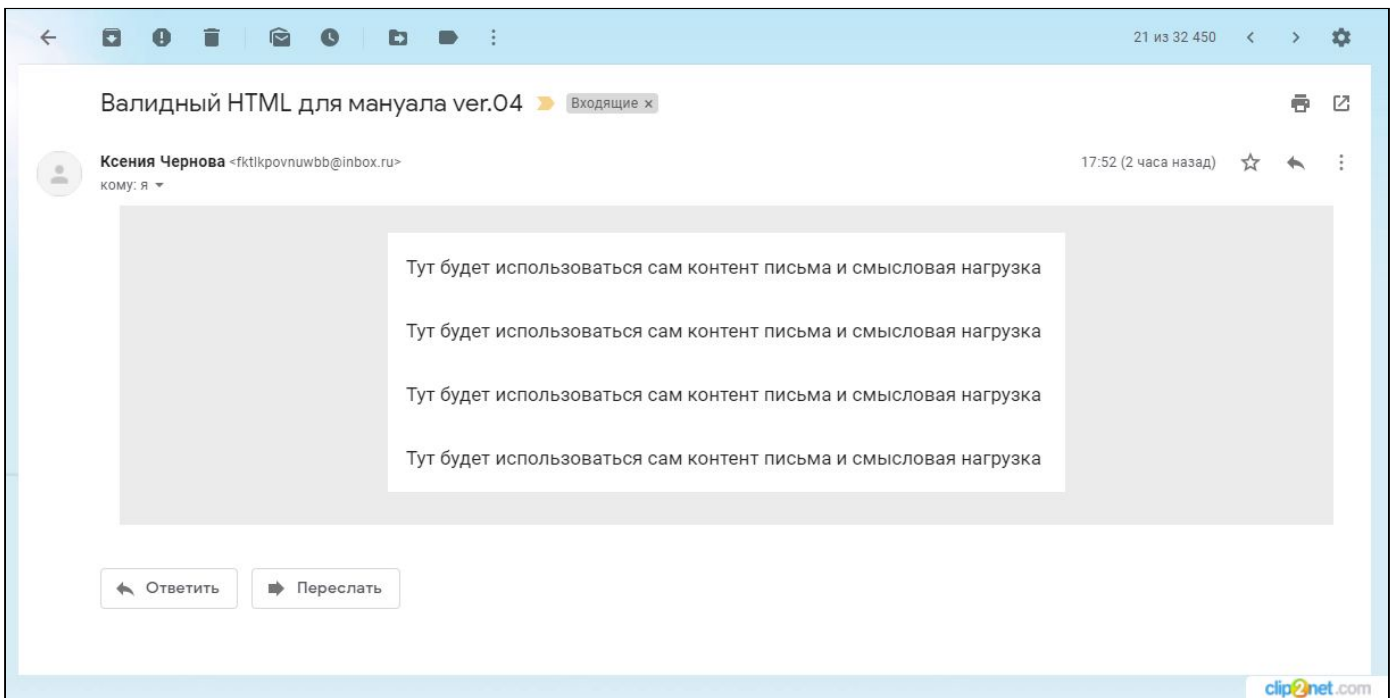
21 из 32 450

Валидный HTML для мануала ver.04 Входящие ×

Ксения Чернова <fktlkpovnuwbb@inbox.ru>
кому: я

17:52 (2 часа назад)

Тут будет использоваться сам контент письма и смысловая нагрузка

Тут будет использоваться сам контент письма и смысловая нагрузка

Тут будет использоваться сам контент письма и смысловая нагрузка

Тут будет использоваться сам контент письма и смысловая нагрузка

Ответить

Переслать

clip2net.com